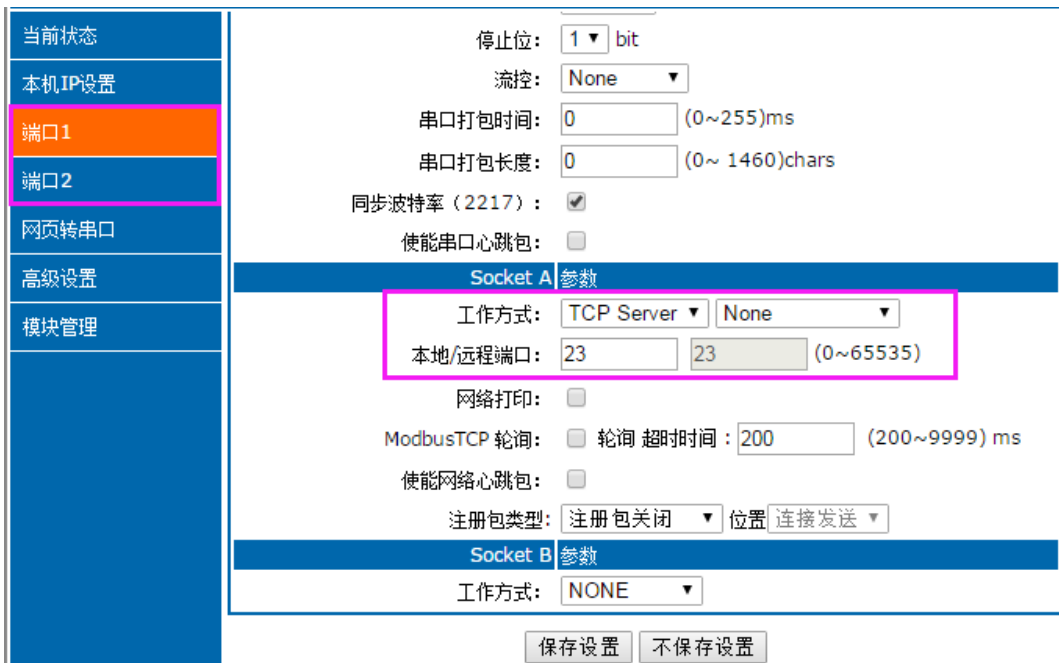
当前状态
本机IP设置
端口1
端口2
网页转串口
高级设置
模块管理

停止位: 1 ▾ bit
流控: None ▾
串口打包时间: 0 (0~255)ms
串口打包长度: 0 (0~ 1460)chars
同步波特率（2217）:
使能串口心跳包:
Socket A 参数
工作方式: TCP Server ▾ None ▾
本地/远程端口: 23 23 (0~65535)
网络打印:
ModbusTCP 轮询: 轮询 超时时间: 200 (200~9999) ms
使能网络心跳包:
注册包类型: 注册包关闭 ▾ 位置 连接发送 ▾
Socket B 参数
工作方式: NONE ▾

保存设置 不保存设置